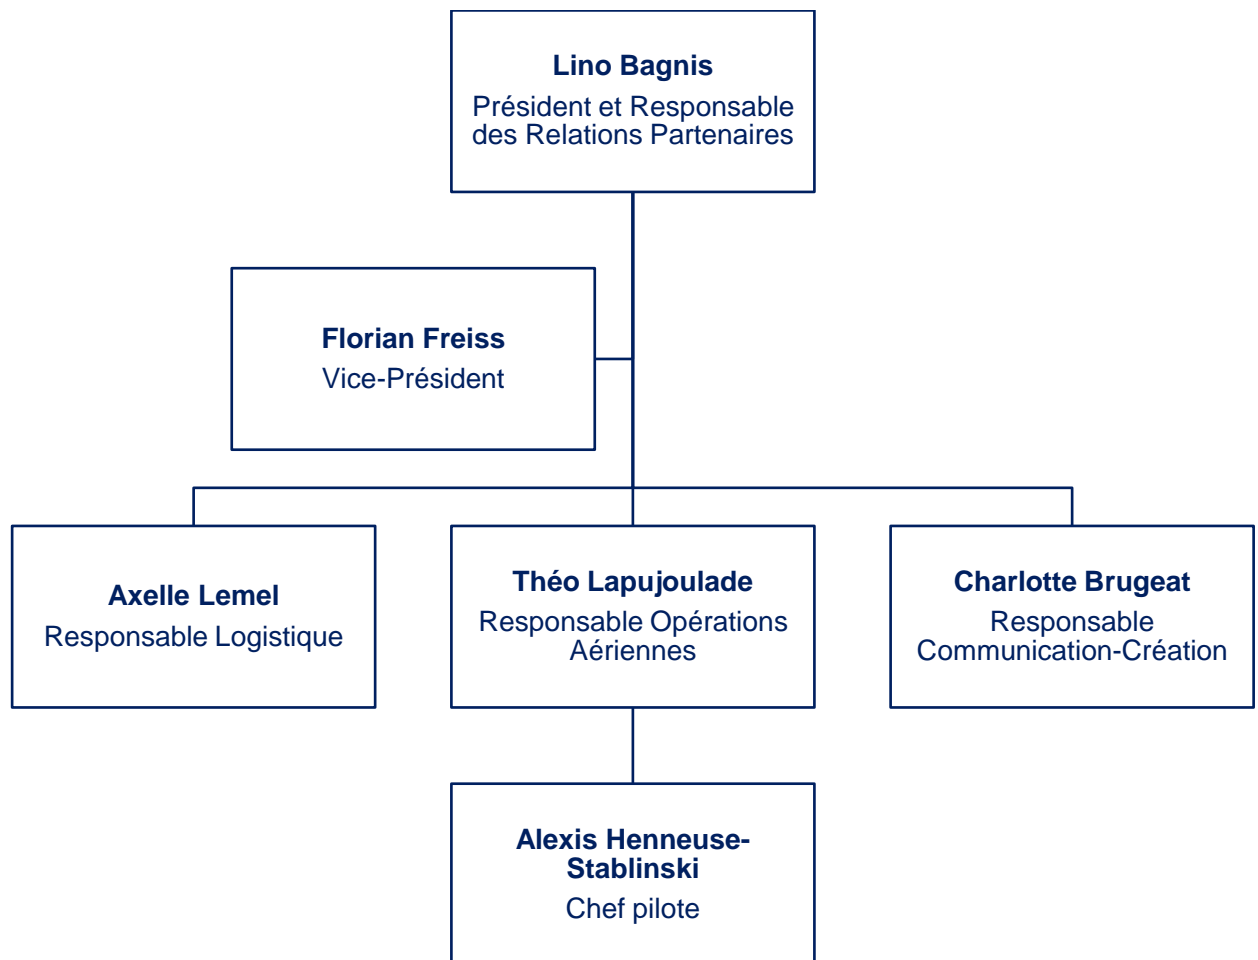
Lino Bagnis
Président et Responsable des Relations Partenaires

Florian Freiss
Vice-Président

Axelle Lemel
Responsable Logistique

Théo Lapujoulade
Responsable Opérations Aériennes

Charlotte Brugeat
Responsable Communication-Création

Alexis Henneuse-Stablinski
Chef pilote